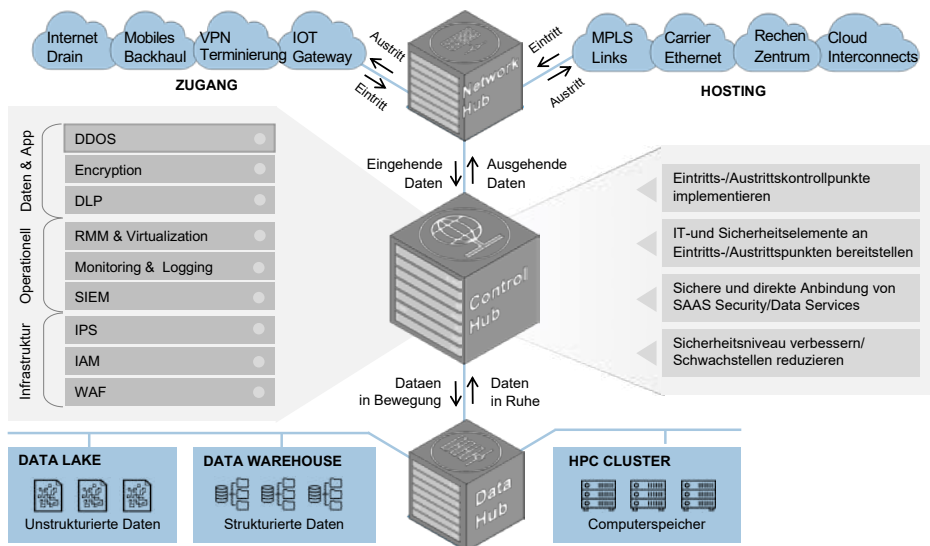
Internet Drain

Mobiles Backhaul

VPN Terminierung

IOT Gateway

ZUGANG

Austritt

Eintritt

Network Hub

Eintritt

Austritt

MPLS Links

Carrier Ethernet

Rechen Zentrum

Cloud Interconnects

HOSTING

Daten & App

DDOS

Encryption

DLP

Operationell

RMM & Virtualization

Monitoring & Logging

SIEM

Infrastruktur

IPS

IAM

WAF

Eingehende Daten

Ausgehende Daten

Control Hub

Eintritts-/Austrittskontrollpunkte implementieren

IT-und Sicherheitselemente an Eintritts-/Austrittspunkten bereitstellen

Sichere und direkte Anbindung von SAAS Security/Data Services

Sicherheitsniveau verbessern/ Schwachstellen reduzieren

Dataen in Bewegung

Daten in Ruhe

DATA LAKE

Unstrukturierte Daten

DATA WAREHOUSE

Strukturierte Daten

Data Hub

HPC CLUSTER

Computerspeicher